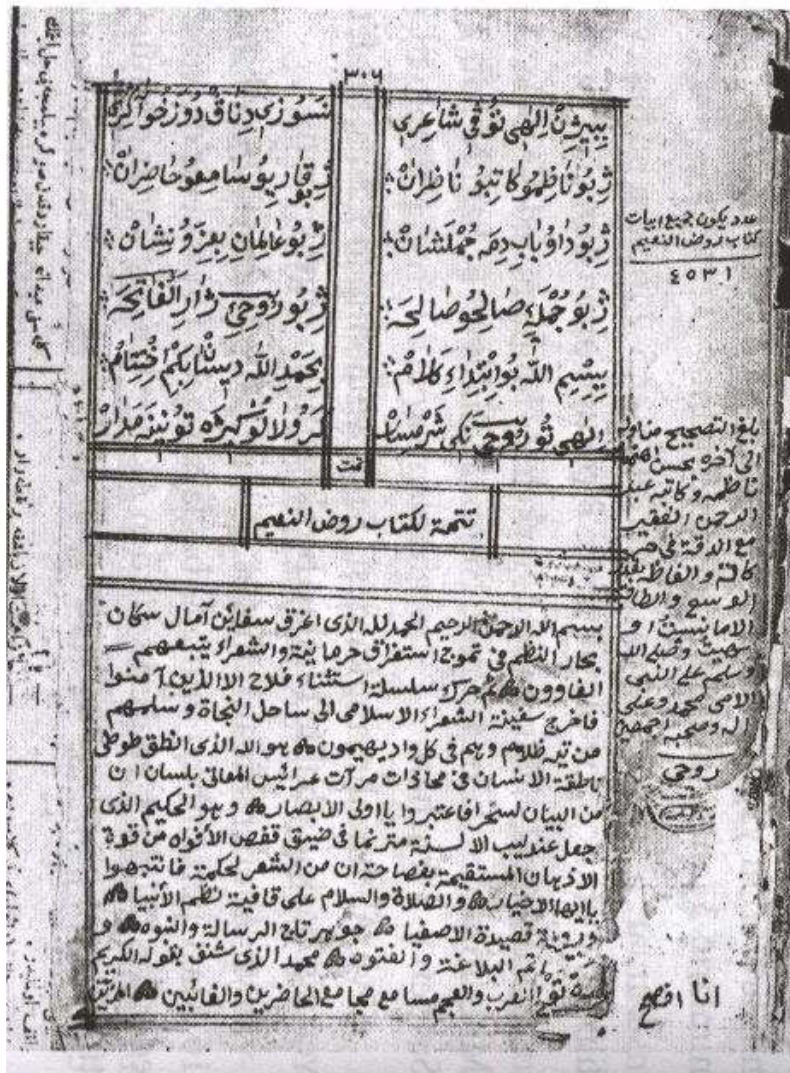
٣٠٦

بیبرشن الهی نوقی شاعری
ژبو ناظمو کاتبو ناظران
ژبو دوایا بدهٔ جملشان
ژبو جلهٔ صالحو صالحه
بیبسم الله بو ابتدای کلام
الهی تو روحی نکی شرمسار

نسوزبی دناق دوزخوا کری
ژبو قاریو سامعو حاضران
ژبو عالمان بعزو نشان
ژبو روحی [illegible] الفاتحه
بحمد الله دیسا بکم اختتام
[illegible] تو تونیه مدار

تمت

تتمة لكتاب روض النعيم

عدد يكون جميع ابيات كتاب روض النعيم
٤٥٣١

بلغ التصحيح منا و الى اخره بحسن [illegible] ناظمه و كاتبه عبد الرحمن الفقير مع الدقة في حركاته و الفاظه بقدر الوسع و الطاقة الامانيست او سهيت وصلى الله و سلم على النبي الامي محمد وعلى اله وصحبه اجمعين

روحی

بسم الله الرحمن الرحيم الحمد لله الذي اغرق سفائن آمال سكان بحار النظم في تموج استغراق حرمانيته والشعراء يتبعهم الغاوون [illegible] سلسلة استثناء فلاح الا الذين آمنوا فاخرج سفينة الشعراء الاسلامي الى ساحل النجاة و سلمهم من تيه ظلامهم ويهم في كل واد يهيمون هو الله الذي انطق طوطي ناطقة الانسان في محاذات مرآت عرائس المعاني بلسان ان من البيان لسحرا فاعتبروا يا اولي الابصار وهو الحكيم الذي جعل عندليب الالسنة مترنما في ضيق قفص الافواه من قوة الاذهان المستقيمة بفصاحة ان من الشعر لحكمة فانتبهوا يا ايها الاخيار والصلاة والسلام على قافية نظم الانبيا و روية قصيدة الاصفيا جوهر تاج الرسالة والنبوة و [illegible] البلاغة و نقاوته محمد الذي تشنف بقوله الكريم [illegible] العرب والعجم مسامع مجامع الحاضرين والغائبين المرتفع

انا افصح